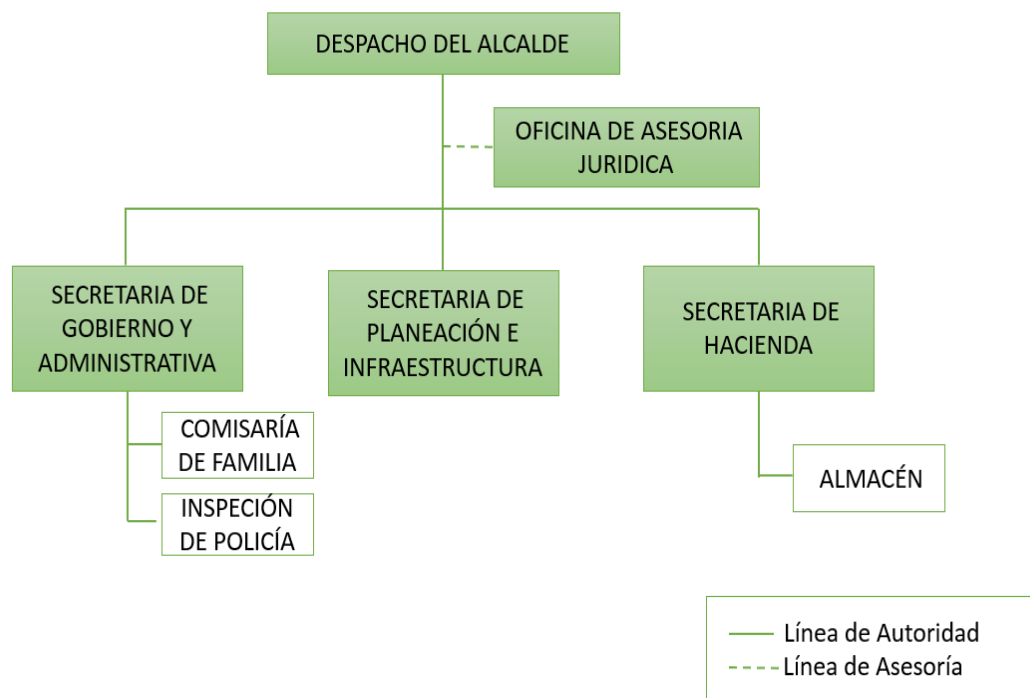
DESPACHO DEL ALCALDE

OFICINA DE ASESORIA JURIDICA

SECRETARIA DE GOBIERNO Y ADMINISTRATIVA

SECRETARIA DE PLANEACIÓN E INFRAESTRUCTURA

SECRETARIA DE HACIENDA

COMISARÍA DE FAMILIA

INSPECIÓN DE POLICÍA

ALMACÉN

Línea de Autoridad
Línea de Asesoría